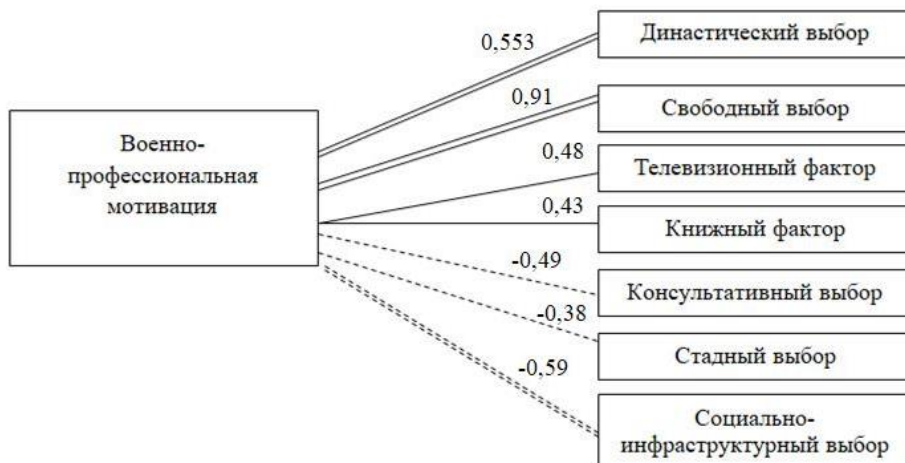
Военно-профессиональная мотивация

0,553
Династический выбор

0,91
Свободный выбор

0,48
Телевизионный фактор

0,43
Книжный фактор

-0,49
Консультативный выбор

-0,38
Стадный выбор

-0,59
Социально-инфраструктурный выбор